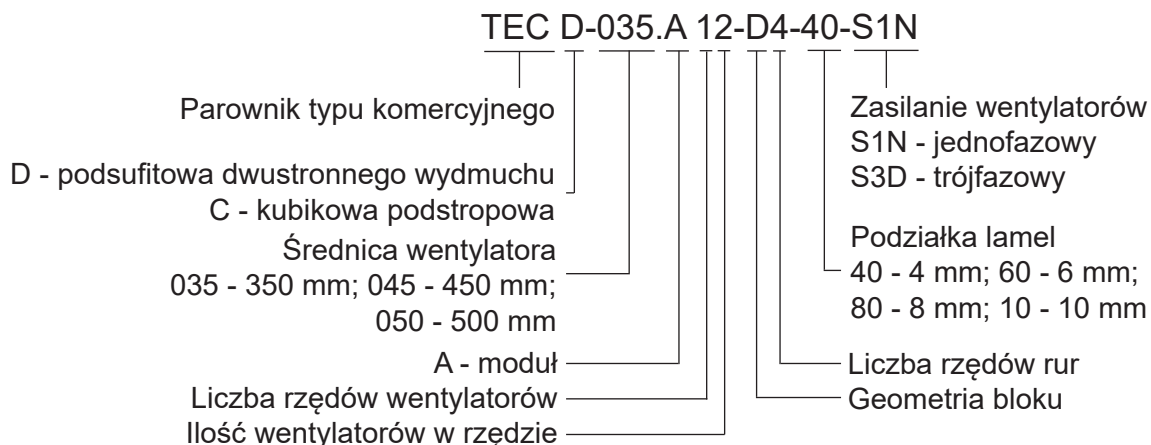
TEC D-035.A 12-D4-40-S1N

Parownik typu komercyjnego

D - podsufitowa dwustronnego wydmuchu
C - kubikowa podstropowa

Średnica wentylatora
035 - 350 mm; 045 - 450 mm;
050 - 500 mm

A - moduł

Liczba rzędów wentylatorów

Ilość wentylatorów w rzędzie

Zasilanie wentylatorów
S1N - jednofazowy
S3D - trójfazowy

Podziałka lamel
40 - 4 mm; 60 - 6 mm;
80 - 8 mm; 10 - 10 mm

Liczba rzędów rur

Geometria bloku